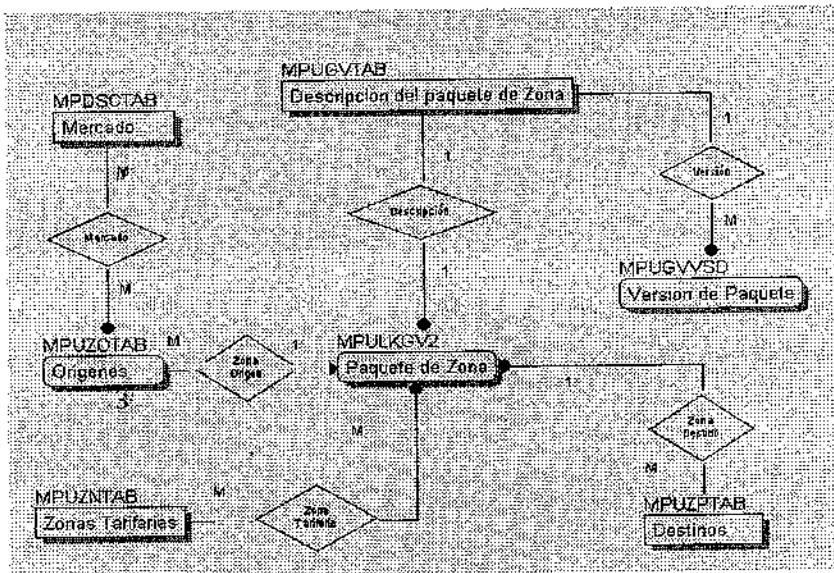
MPUGVTAB
Descripcion del paquete de Zona

MPDSCTAB
Mercado

M
Mercado
M

1
Descripción
1

1
Version
M

MPUGVVSD
Version de Paquete

MPUZOTAB
Origenes
M
Zona Origen
1

MPULKGV2
Paquete de Zona

1
Zona Destino
M

M

MPUZNTAB
Zonas Tarifarias
M
Zona Tarifaria

MPUZPTAB
Destinos